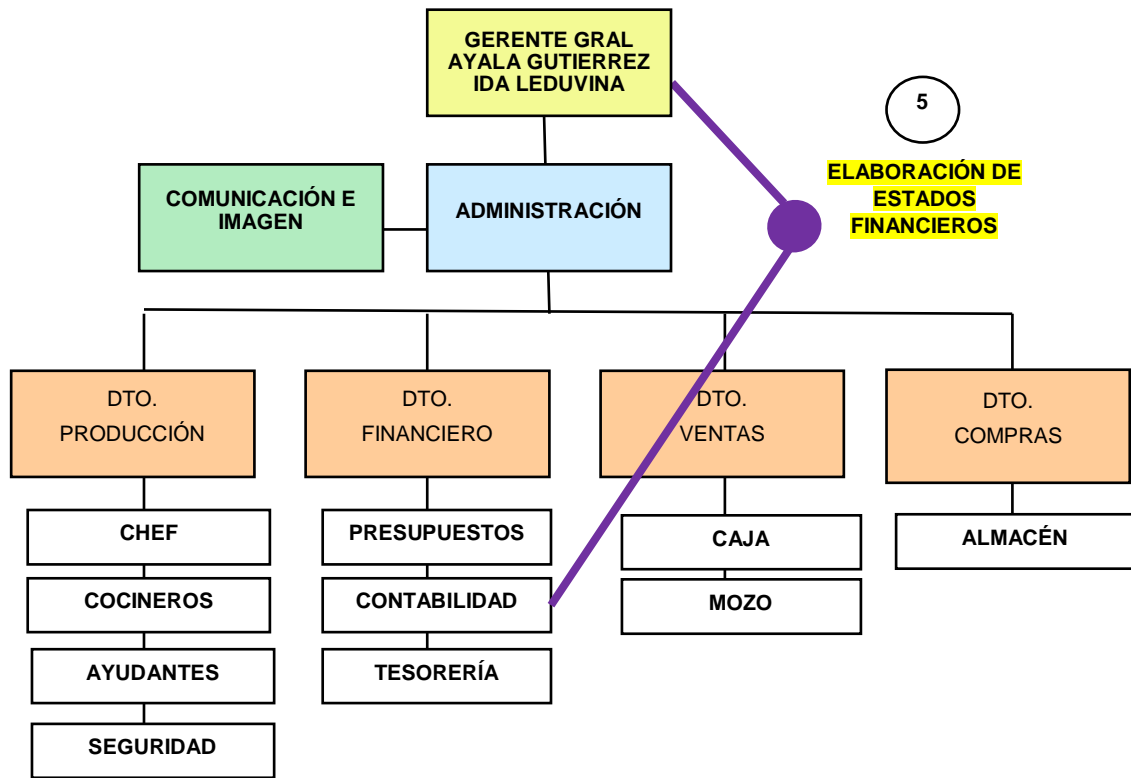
GERENTE GRAL
AYALA GUTIERREZ
IDA LEDUVINA

5

ELABORACIÓN DE ESTADOS FINANCIEROS

COMUNICACIÓN E IMAGEN

ADMINISTRACIÓN

DTO. PRODUCCIÓN

DTO. FINANCIERO

DTO. VENTAS

DTO. COMPRAS

CHEF

COCINEROS

AYUDANTES

SEGURIDAD

PRESUPUESTOS

CONTABILIDAD

TESORERÍA

CAJA

MOZO

ALMACÉN